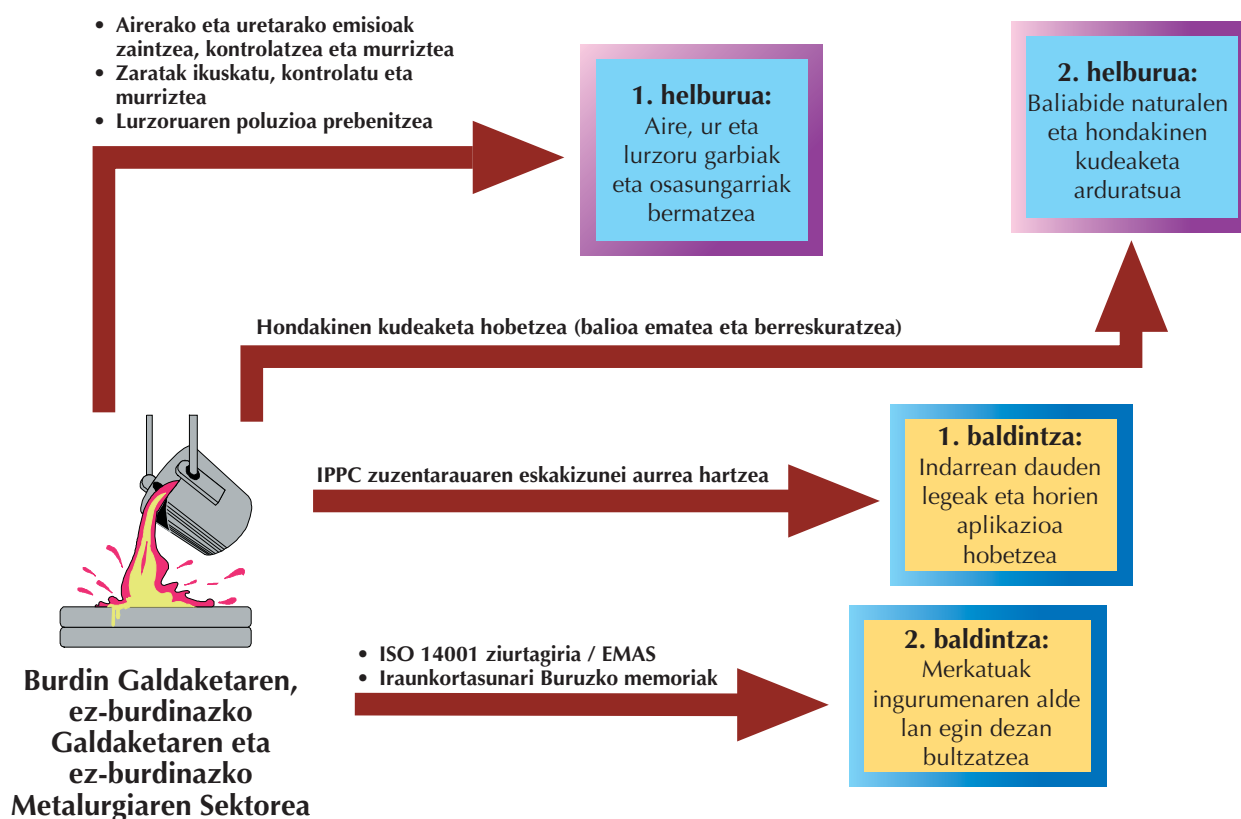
• Airerako eta uretarako emisioak zaintzea, kontrolatzea eta murriztea
• Zaratak ikuskatu, kontrolatu eta murriztea
• Lurzoruaren poluzioa prebenitzea

1. helburua:
Aire, ur eta lurzoru garbiak eta osasungarriak bermatzea

2. helburua:
Baliabide naturalen eta hondakinen kudeaketa arduratsua

Hondakinen kudeaketa hobetzea (balioa ematea eta berreskuratzea)

IPPC zuzentarauaren eskakizunei aurrea hartzea

1. baldintza:
Indarrean dauden legeak eta horien aplikazioa hobetzea

• ISO 14001 ziurtagiria / EMAS
• Iraunkortasunari Buruzko memoriak

2. baldintza:
Merkatuak ingurumenaren alde lan egin dezan bultzatzea

Burdin Galdaketaren, ez-burdinazko Galdaketaren eta ez-burdinazko Metalurgiaren Sektorea